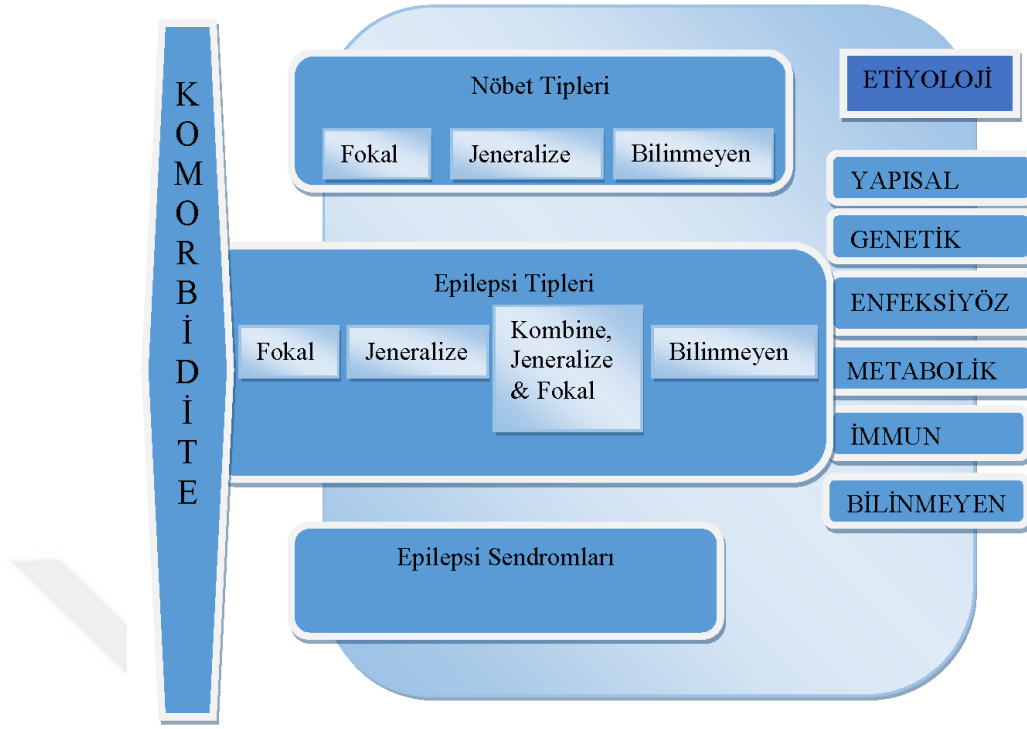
KOMORBİDİTE

Nöbet Tipleri

Fokal

Jeneralize

Bilinmeyen

Epilepsi Tipleri

Fokal

Jeneralize

Kombine, Jeneralize & Fokal

Bilinmeyen

Epilepsi Sendromları

ETİYOLOJİ

YAPISAL

GENETİK

ENFEKSİYÖZ

METABOLİK

İMMUN

BİLİNMEYEN